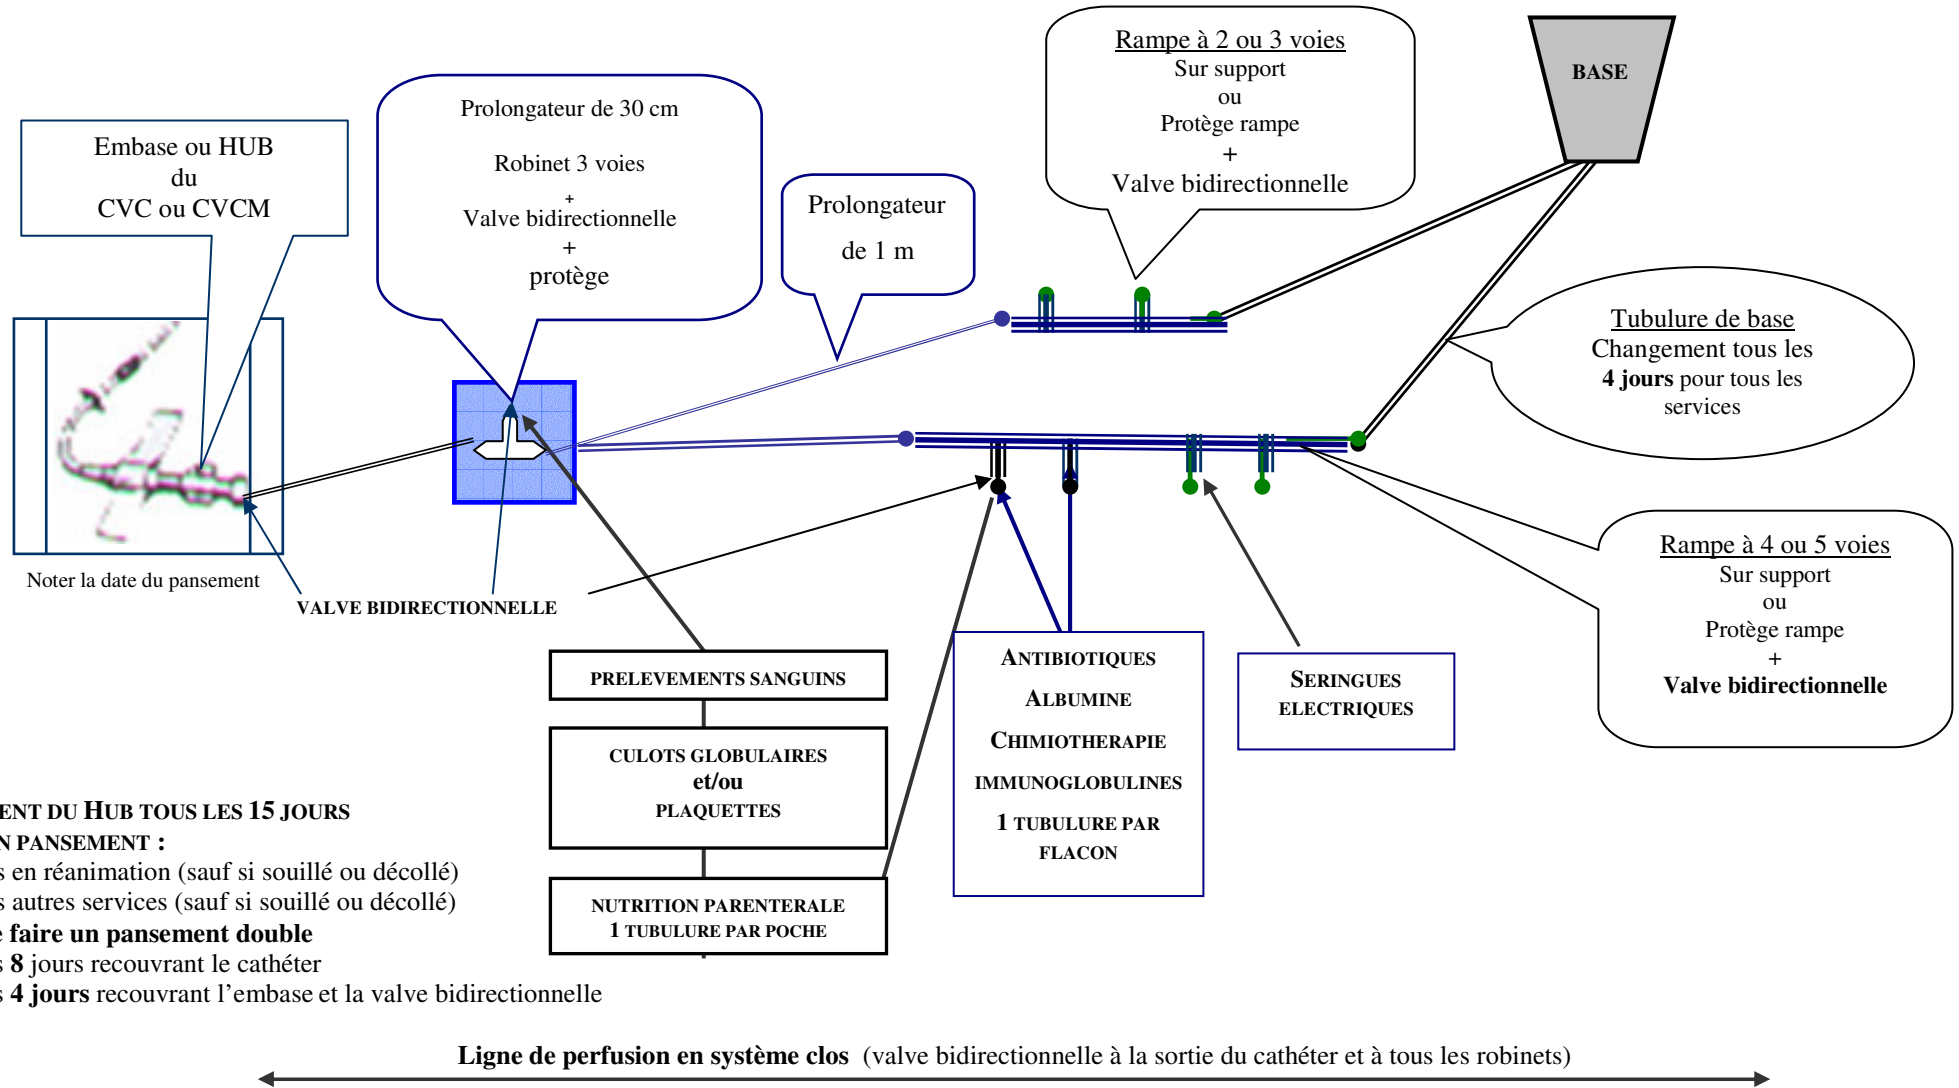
Rampe à 2 ou 3 voies
Sur support
ou
Protège rampe
+
Valve bidirectionnelle

BASE

Prolongateur de 30 cm

Robinet 3 voies
+
Valve bidirectionnelle
+
protège

Embase ou HUB
du
CVC ou CVCM

Prolongateur
de 1 m

Tubulure de base
Changement tous les
**4 jours** pour tous les
services

Noter la date du pansement

VALVE BIDIRECTIONNELLE

Rampe à 4 ou 5 voies
Sur support
ou
Protège rampe
+
**Valve bidirectionnelle**

PRELEVEMENTS SANGUINS

CULOTS GLOBULAIRES
et/ou
PLAQUETTES

NUTRITION PARENTERALE
1 TUBULURE PAR POCHE

ANTIBIOTIQUES
ALBUMINE
CHIMIOTHERAPIE
IMMUNOGLOBULINES
1 TUBULURE PAR
FLACON

SERINGUES
ELECTRIQUES

ENT DU HUB TOUS LES 15 JOURS
N PANSEMENT :
s en réanimation (sauf si souillé ou décollé)
s autres services (sauf si souillé ou décollé)
**e faire un pansement double**
s **8** jours recouvrant le cathéter
s **4 jours** recouvrant l'embase et la valve bidirectionnelle

**Ligne de perfusion en système clos** (valve bidirectionnelle à la sortie du cathéter et à tous les robinets)